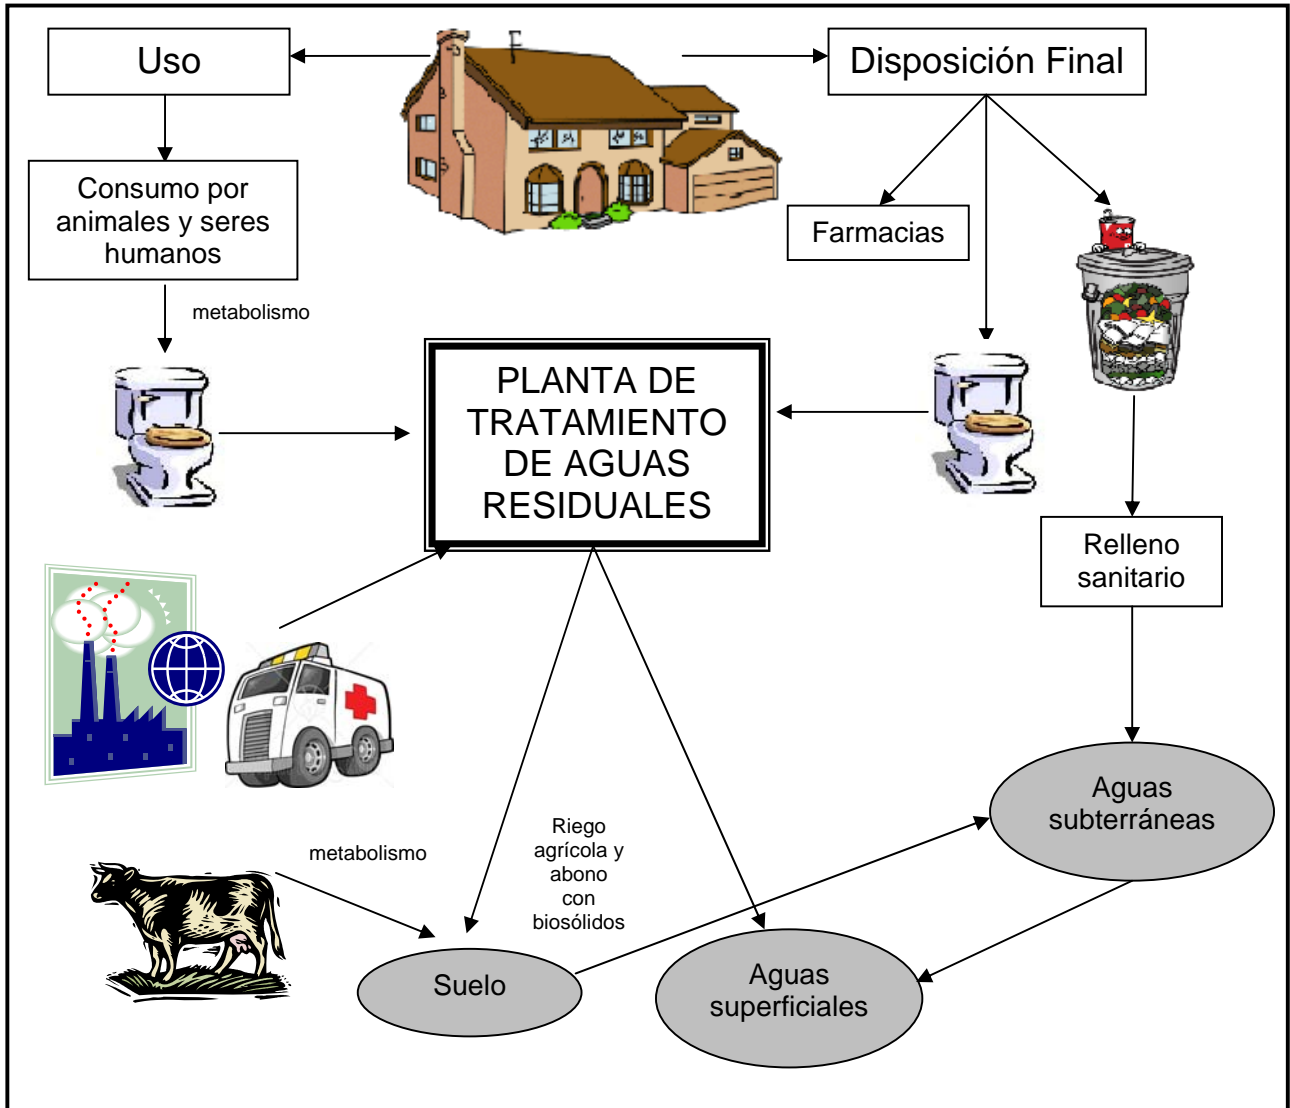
Uso

Disposición Final

Consumo por animales y seres humanos

Farmacias

metabolismo

PLANTA DE TRATAMIENTO DE AGUAS RESIDUALES

Relleno sanitario

Aguas subterráneas

metabolismo

Riego agrícola y abono con biosólidos

Suelo

Aguas superficiales